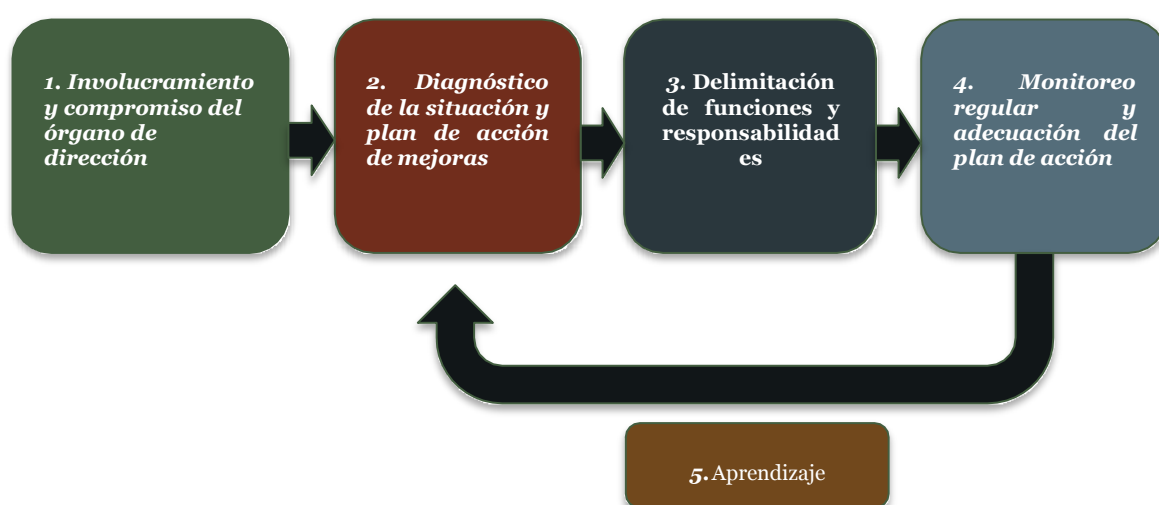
1. Involucramiento y compromiso del órgano de dirección

2. Diagnóstico de la situación y plan de acción de mejoras

3. Delimitación de funciones y responsabilidad es

4. Monitoreo regular y adecuación del plan de acción

5. Aprendizaje